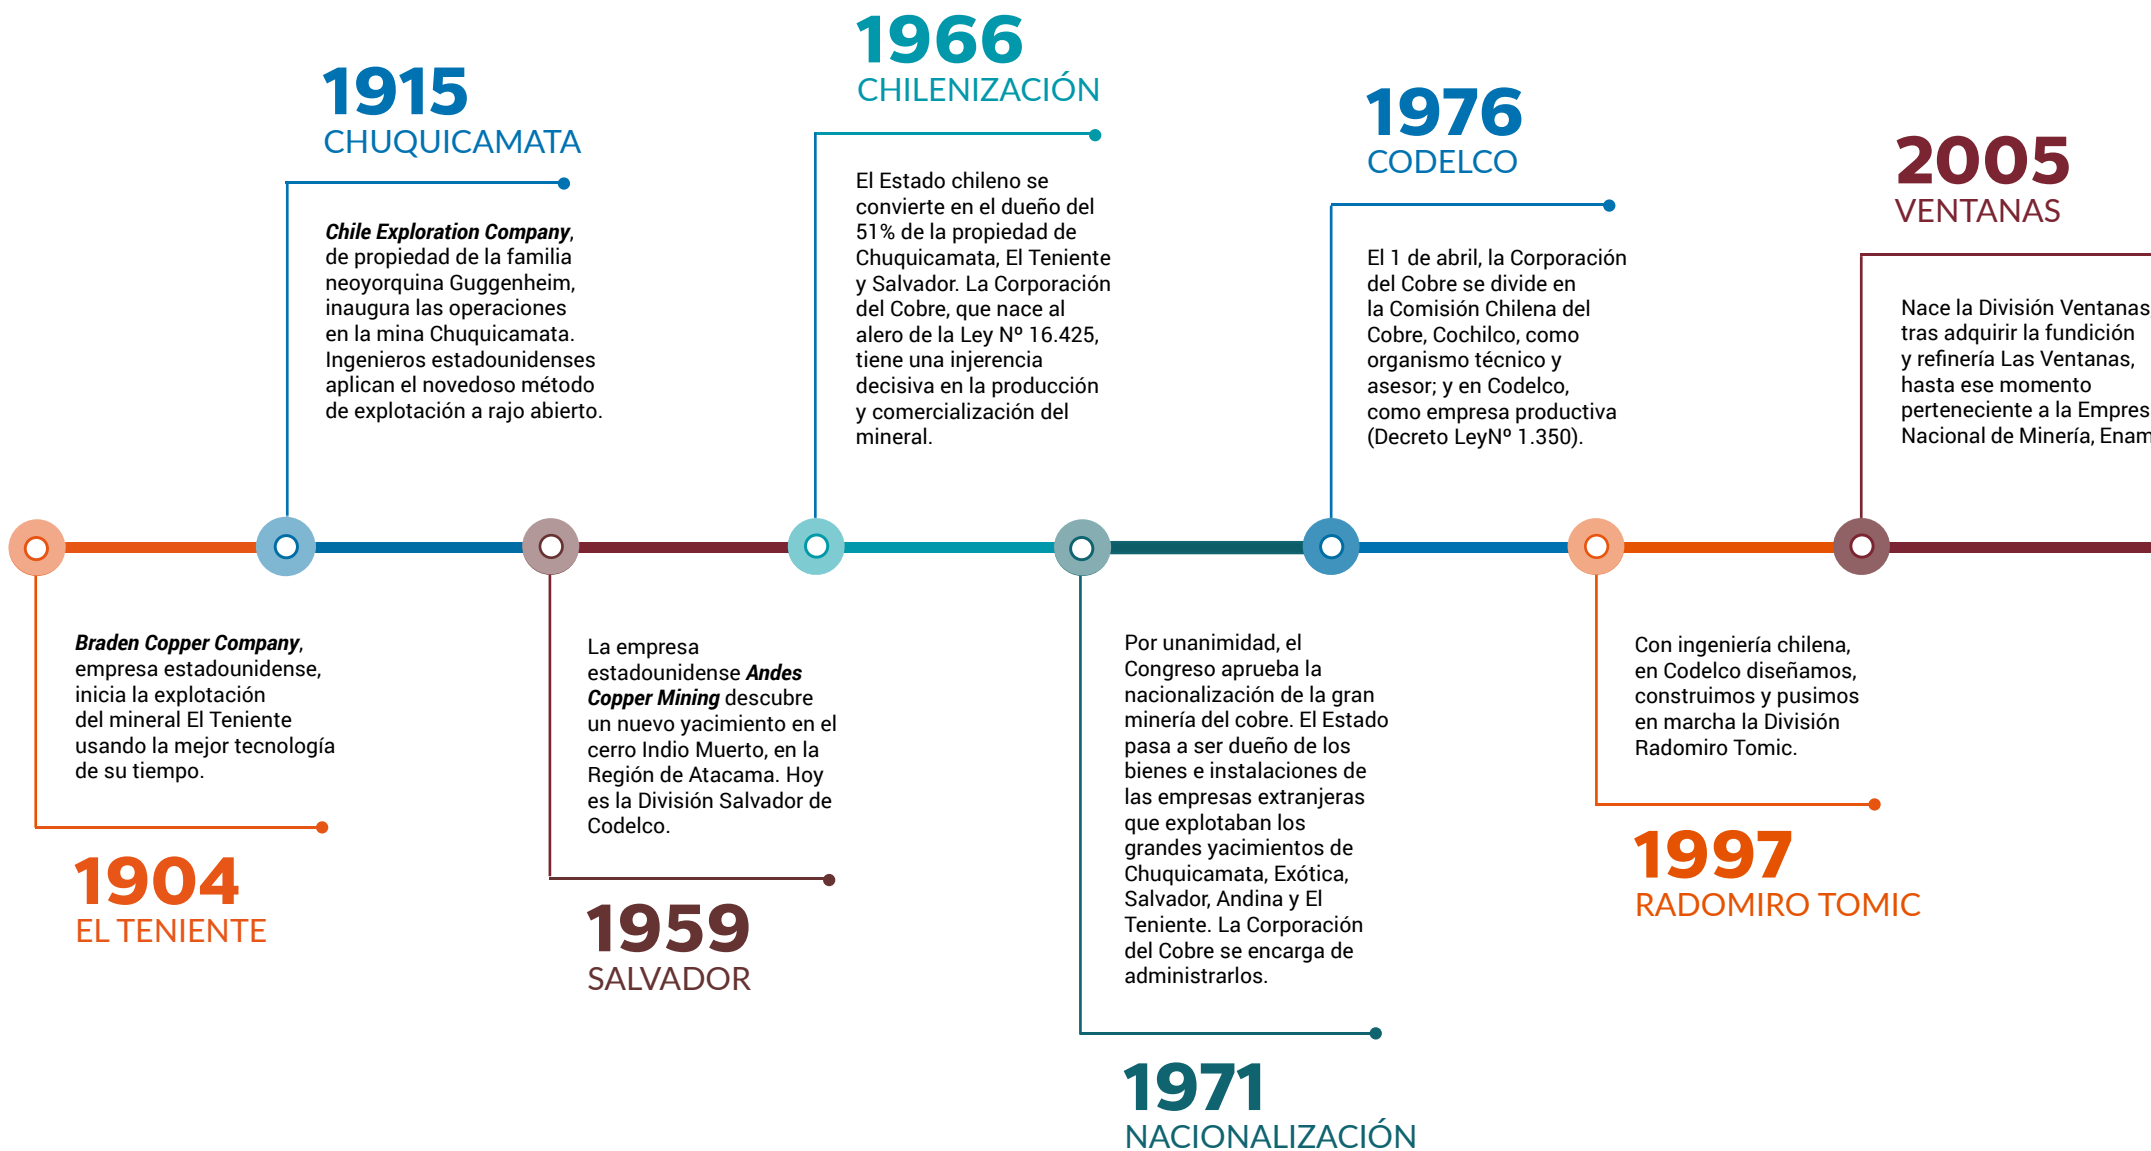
1915
CHUQUICAMATA

***Chile Exploration Company***, de propiedad de la familia neoyorquina Guggenheim, inaugura las operaciones en la mina Chuquicamata. Ingenieros estadounidenses aplican el novedoso método de explotación a rajo abierto.

1966
CHILENIZACIÓN

El Estado chileno se convierte en el dueño del 51% de la propiedad de Chuquicamata, El Teniente y Salvador. La Corporación del Cobre, que nace al alero de la Ley Nº 16.425, tiene una injerencia decisiva en la producción y comercialización del mineral.

1976
CODELCO

El 1 de abril, la Corporación del Cobre se divide en la Comisión Chilena del Cobre, Cochilco, como organismo técnico y asesor; y en Codelco, como empresa productiva (Decreto LeyNº 1.350).

2005
VENTANAS

Nace la División Ventanas tras adquirir la fundición y refinería Las Ventanas, hasta ese momento perteneciente a la Empres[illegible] Nacional de Minería, Enam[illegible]

***Braden Copper Company***, empresa estadounidense, inicia la explotación del mineral El Teniente usando la mejor tecnología de su tiempo.

1904
EL TENIENTE

La empresa estadounidense ***Andes Copper Mining*** descubre un nuevo yacimiento en el cerro Indio Muerto, en la Región de Atacama. Hoy es la División Salvador de Codelco.

1959
SALVADOR

Por unanimidad, el Congreso aprueba la nacionalización de la gran minería del cobre. El Estado pasa a ser dueño de los bienes e instalaciones de las empresas extranjeras que explotaban los grandes yacimientos de Chuquicamata, Exótica, Salvador, Andina y El Teniente. La Corporación del Cobre se encarga de administrarlos.

1971
NACIONALIZACIÓN

Con ingeniería chilena, en Codelco diseñamos, construimos y pusimos en marcha la División Radomiro Tomic.

1997
RADOMIRO TOMIC